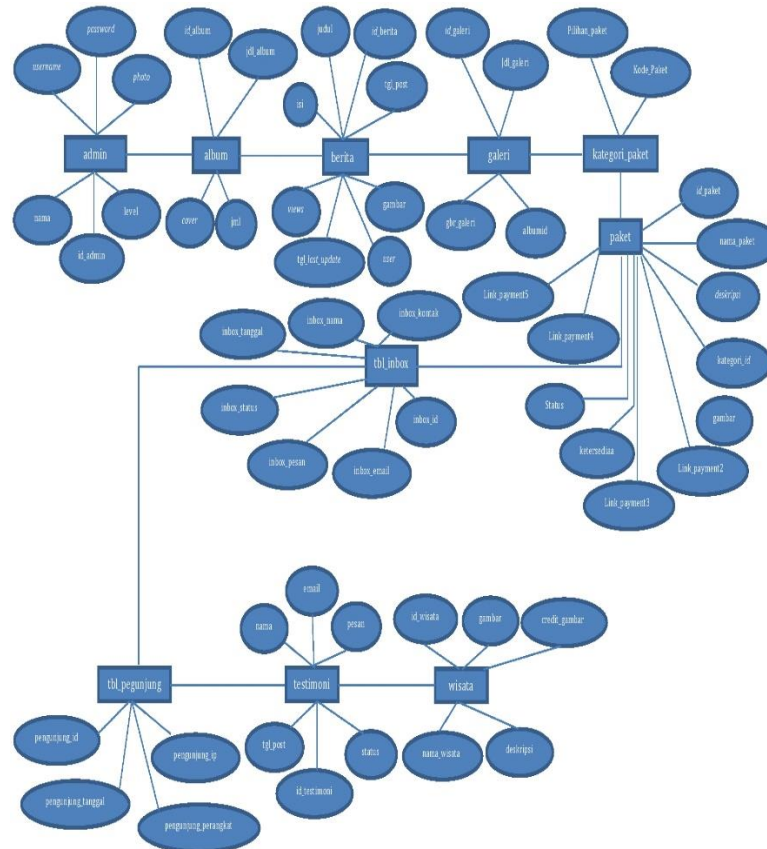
password
username
photo
id_album
jdl_album
judul
id_berita
isi
tgl_post
id_galeri
jdl_galeri
Pilihan_paket
Kode_Paket
admin
album
berita
galeri
kategori_paket
nama
level
id_admin
cover
jml
views
gambar
tgl_last_update
user
gbr_galeri
albumid
paket
id_paket
nama_paket
deskripsi
Link_payment5
Link_payment4
kategori_id
inbox_tanggal
inbox_nama
inbox_kontak
tbl_inbox
inbox_status
inbox_id
inbox_pesan
inbox_email
Status
ketersediaa
gambar
Link_payment2
Link_payment3
email
nama
pesan
id_wisata
gambar
credit_gambar
tbl_pegunjung
testimoni
wisata
pengunjung_id
pengunjung_ip
tgl_post
status
nama_wisata
deskripsi
id_testimoni
pengunjung_tanggal
pengunjung_perangkat